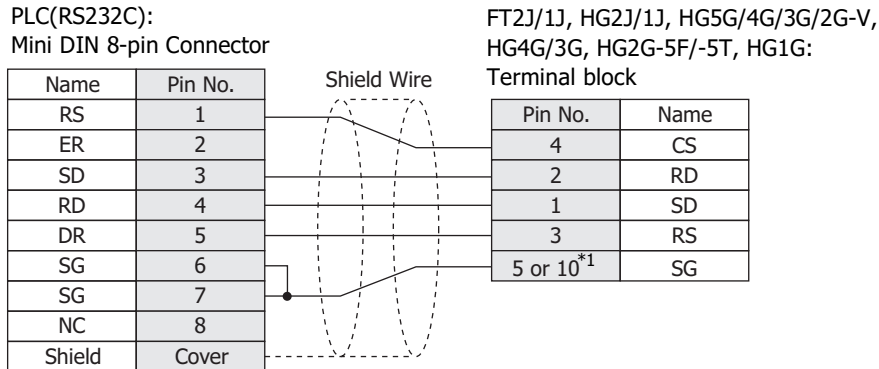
PLC(RS232C):
Mini DIN 8-pin Connector

| Name | Pin No. |
|---|---|
| RS | 1 |
| ER | 2 |
| SD | 3 |
| RD | 4 |
| DR | 5 |
| SG | 6 |
| SG | 7 |
| NC | 8 |
| Shield | Cover |

Shield Wire

FT2J/1J, HG2J/1J, HG5G/4G/3G/2G-V, HG4G/3G, HG2G-5F/-5T, HG1G:
Terminal block

| Pin No. | Name |
|---|---|
| 4 | CS |
| 2 | RD |
| 1 | SD |
| 3 | RS |
| 5 or 10$^{*1}$ | SG |